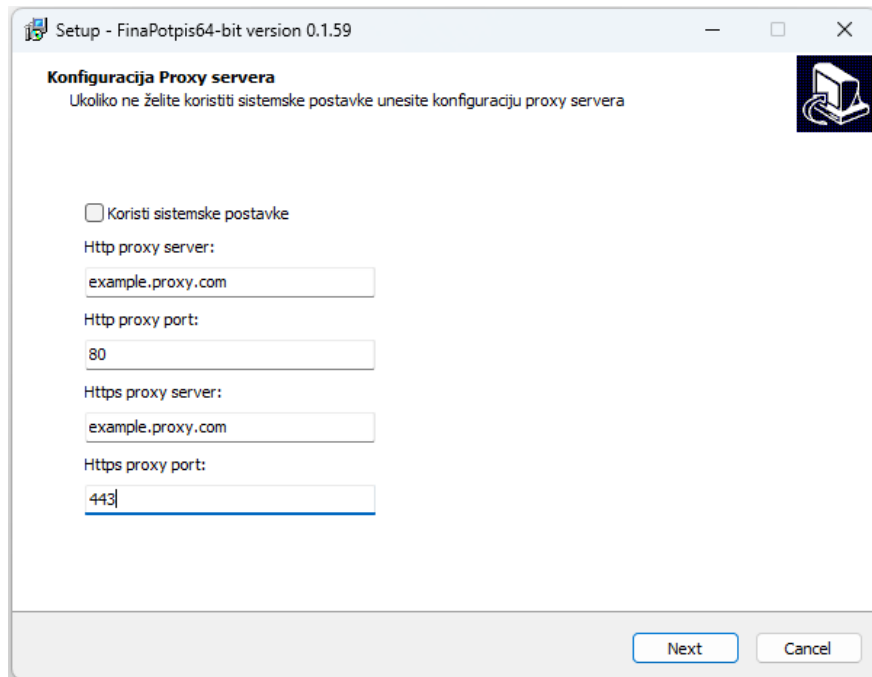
Setup - FinaPotpis64-bit version 0.1.59

Konfiguracija Proxy servera
Ukoliko ne želite koristiti sistemske postavke unesite konfiguraciju proxy servera

Koristi sistemske postavke

Http proxy server:
example.proxy.com

Http proxy port:
80

Https proxy server:
example.proxy.com

Https proxy port:
443

Next
Cancel